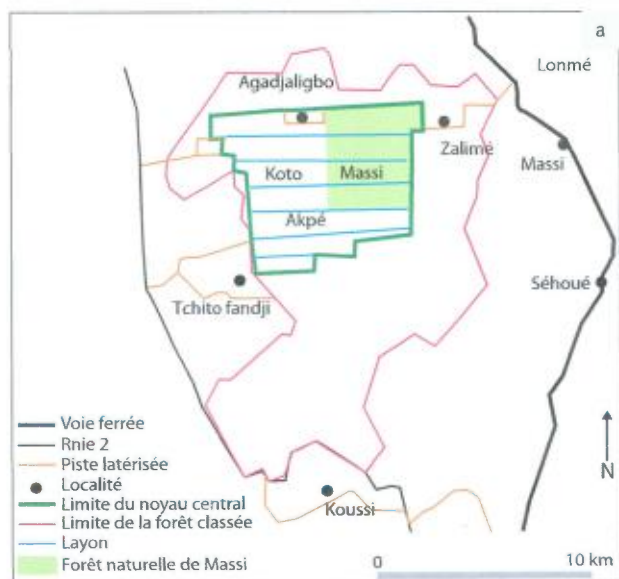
a

Lonmé

Agadjaligbo

Zalimè

Massi

Koto

Massi

Akpé

Séhoué

Tchito fandji

N

Koussi

Voie ferrée
Rnie 2
Piste latérisée
Localité
Limite du noyau central
Limite de la forêt classée
Layon
Forêt naturelle de Massi

0

10 km